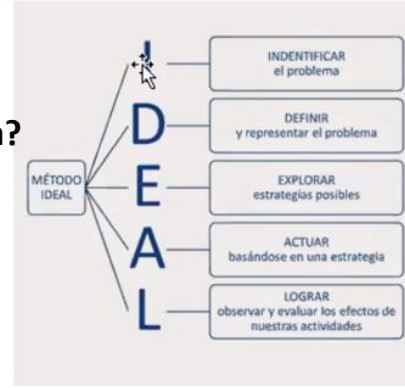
n?

MÉTODO IDEAL

I
INDENTIFICAR el problema

D
DEFINIR y representar el problema

E
EXPLORAR estrategias posibles

A
ACTUAR basándose en una estrategia

L
LOGRAR observar y evaluar los efectos de nuestras actividades